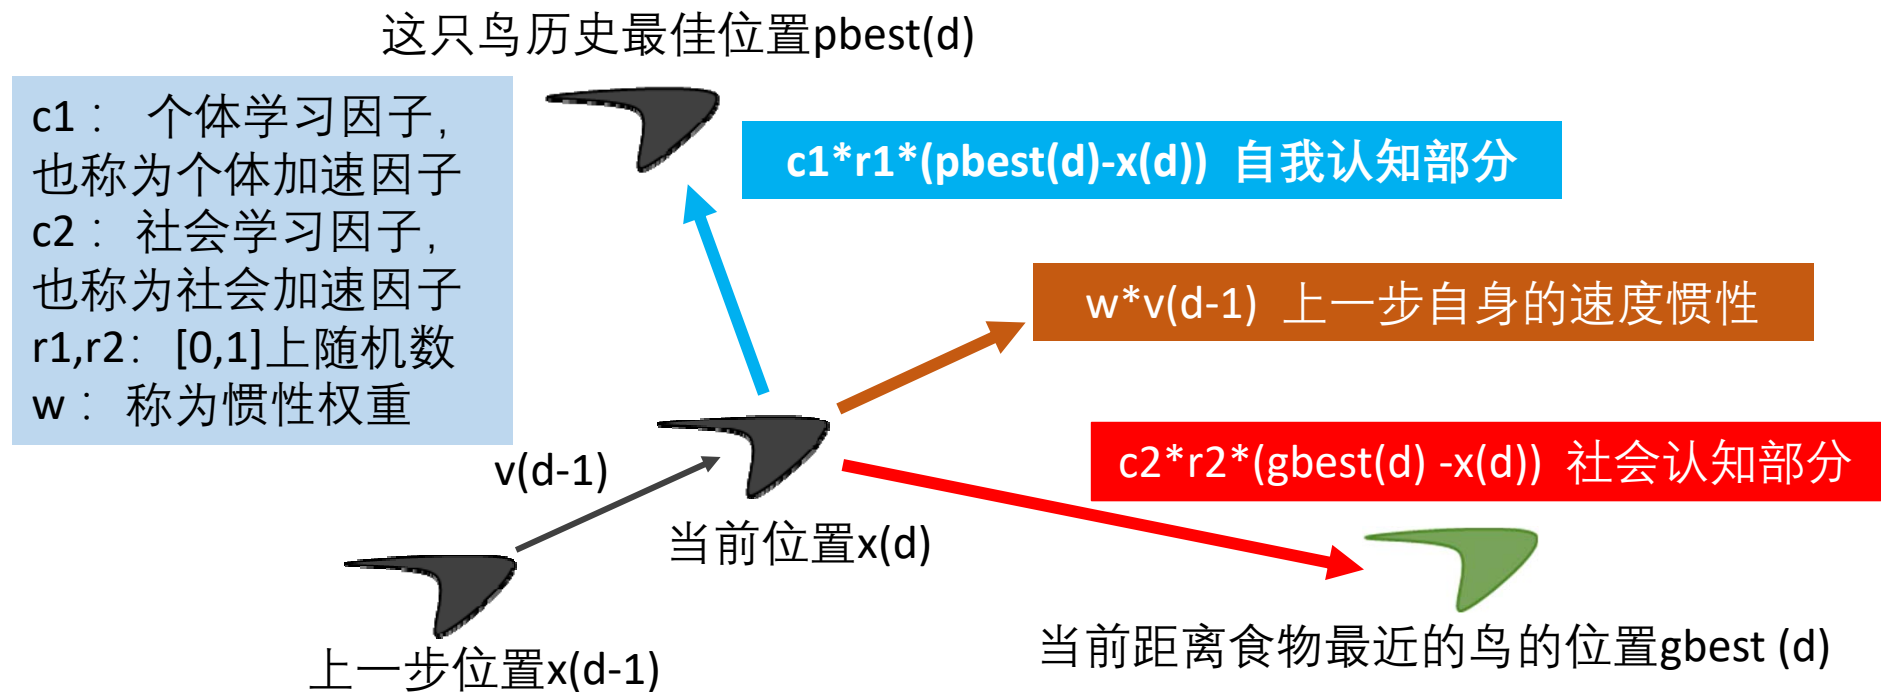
这只鸟历史最佳位置pbest(d)

c1： 个体学习因子，也称为个体加速因子
c2： 社会学习因子，也称为社会加速因子
r1,r2：[0,1]上随机数
w： 称为惯性权重

c1*r1*(pbest(d)-x(d)) 自我认知部分

w*v(d-1) 上一步自身的速度惯性

c2*r2*(gbest(d) -x(d)) 社会认知部分

v(d-1)

当前位置x(d)

上一步位置x(d-1)

当前距离食物最近的鸟的位置gbest (d)